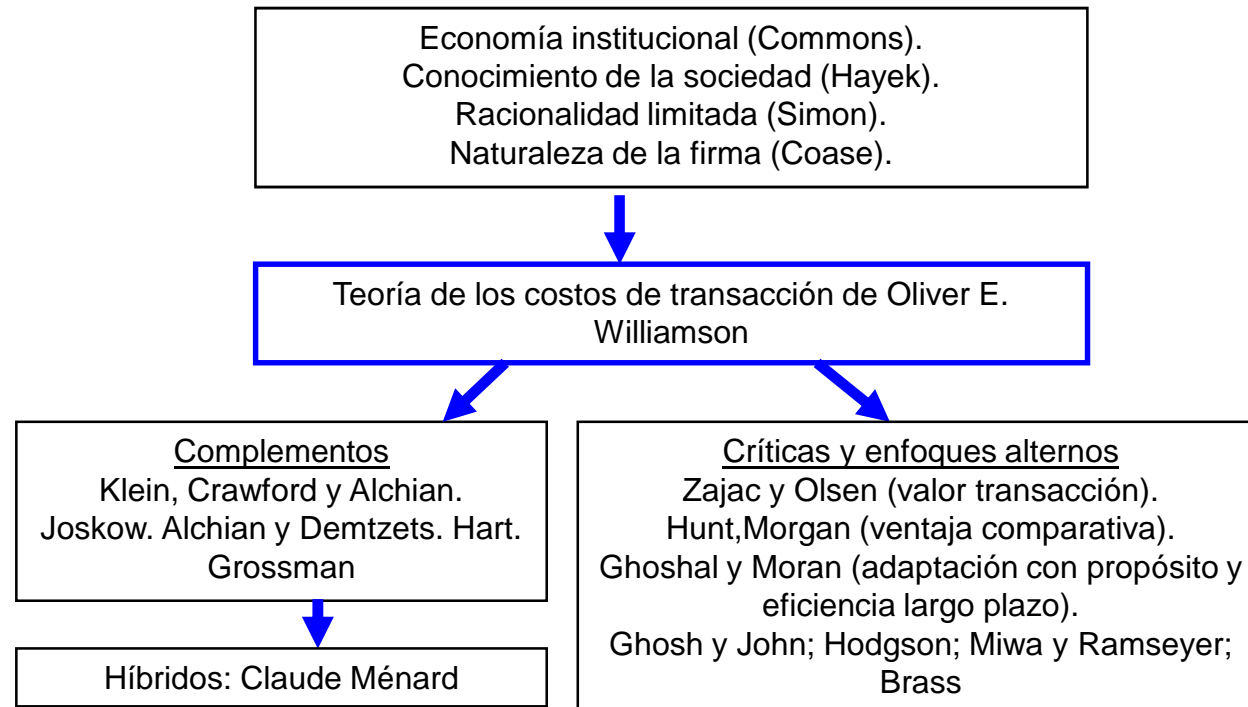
Economía institucional (Commons).
Conocimiento de la sociedad (Hayek).
Racionalidad limitada (Simon).
Naturaleza de la firma (Coase).

Teoría de los costos de transacción de Oliver E. Williamson

Complementos
Klein, Crawford y Alchian.
Joskow. Alchian y Demtzets. Hart.
Grossman

Híbridos: Claude Ménard

Críticas y enfoques alternos
Zajac y Olsen (valor transacción).
Hunt,Morgan (ventaja comparativa).
Ghoshal y Moran (adaptación con propósito y eficiencia largo plazo).
Ghosh y John; Hodgson; Miwa y Ramseyer; Brass